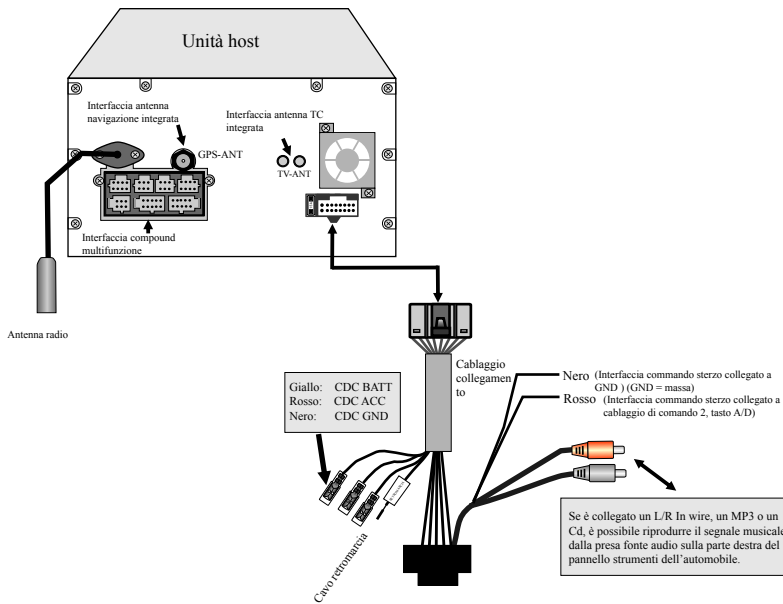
Unità host

Interfaccia antenna navigazione integrata

GPS-ANT

Interfaccia antenna TC integrata

TV-ANT

Interfaccia compound multifunzione

Antenna radio

Cablaggio collegamento

Giallo: CDC BATT
Rosso: CDC ACC
Nero: CDC GND

Nero (Interfaccia commando sterzo collegato a GND ) (GND = massa)

Rosso (Interfaccia commando sterzo collegato a cablaggio di comando 2, tasto A/D)

Cavo retromarcia

Se è collegato un L/R In wire, un MP3 o un Cd, è possibile riprodurre il segnale musicale dalla presa fonte audio sulla parte destra del pannello strumenti dell'automobile.